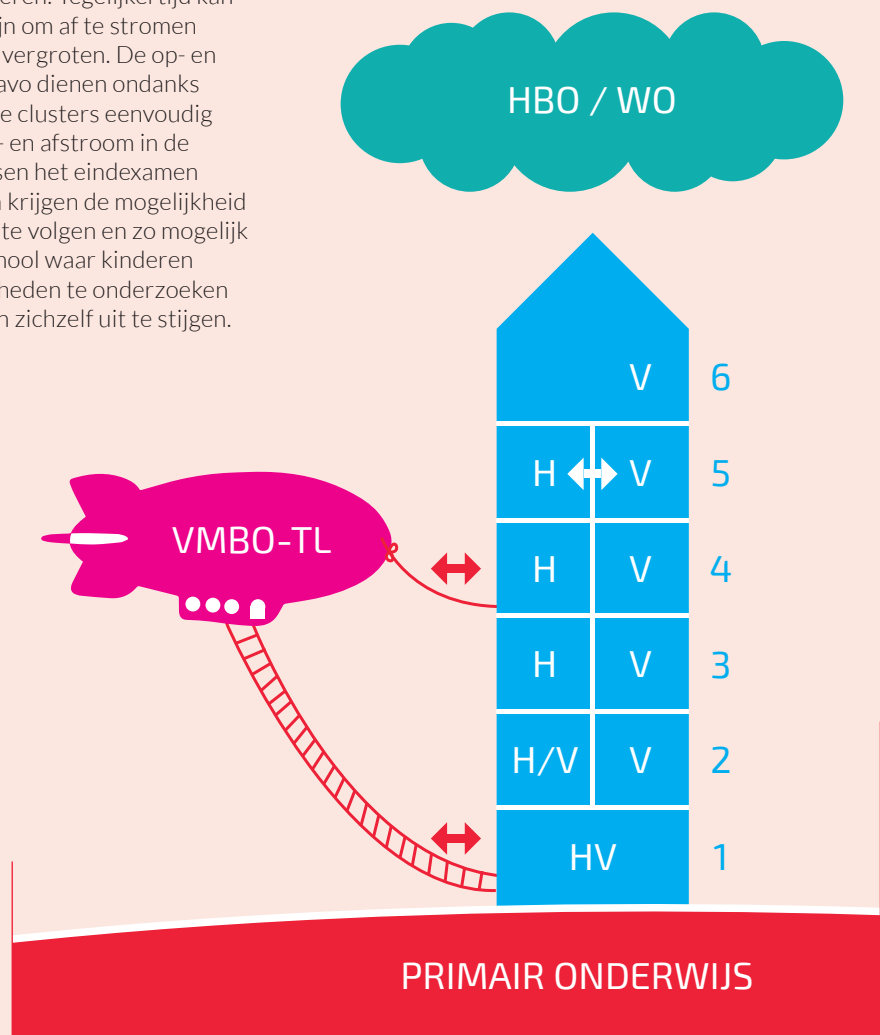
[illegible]eren. Tegelijkertijd kan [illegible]jn om af te stromen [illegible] vergroten. De op- en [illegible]avo dienen ondanks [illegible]e clusters eenvoudig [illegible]- en afstroom in de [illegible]sen het eindexamen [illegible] krijgen de mogelijkheid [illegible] te volgen en zo mogelijk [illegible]hool waar kinderen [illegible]heden te onderzoeken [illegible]n zichzelf uit te stijgen.

HBO / WO

V 6

H V 5

VMBO-TL

H V 4

H V 3

H/V V 2

HV 1

PRIMAIR ONDERWIJS